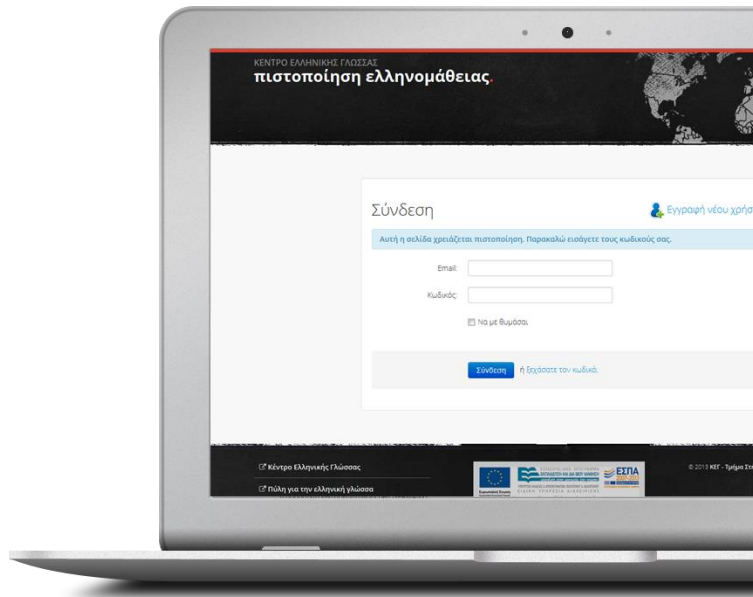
ΚΕΝΤΡΟ ΕΛΛΗΝΙΚΗΣ ΓΛΩΣΣΑΣ
πιστοποίηση ελληνομάθειας.

Σύνδεση

Εγγραφή νέου χρήσ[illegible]

Αυτή η σελίδα χρειάζεται πιστοποίηση. Παρακαλώ εισάγετε τους κωδικούς σας.

Email:

Κωδικός:

Να με θυμάσαι

Σύνδεση ή ξεχάσατε τον κωδικό.

Κέντρο Ελληνικής Γλώσσας

Πύλη για την ελληνική γλώσσα

ΕΣΠΑ

© 2013 ΚΕΓ - Τμήμα Στ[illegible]